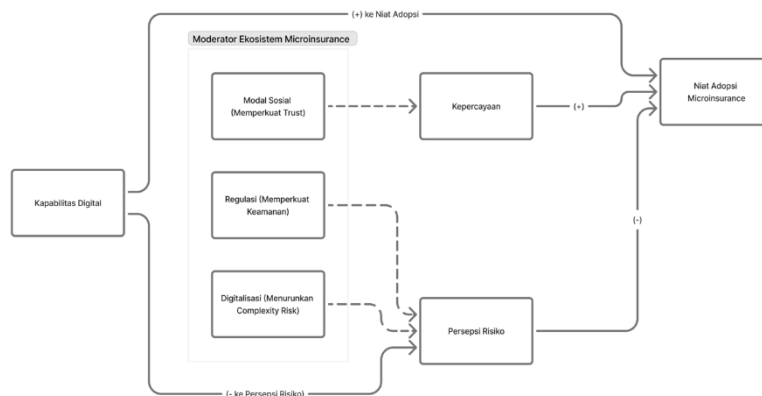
(+) ke Niat Adopsi

Moderator Ekosistem Microinsurance

Modal Sosial (Memperkuat Trust)

Kepercayaan

(+)

Niat Adopsi Microinsurance

Kapabilitas Digital

Regulasi (Memperkuat Keamanan)

(-)

Digitalisasi (Menurunkan Complexity Risk)

Persepsi Risiko

(- ke Persepsi Risiko)